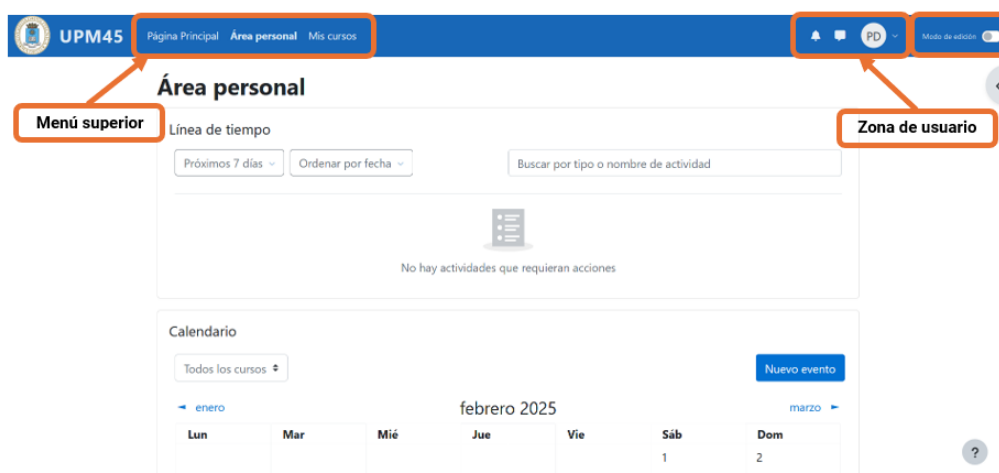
UPM45 Página Principal Área personal Mis cursos

PD

Modo de edición

Menú superior

Zona de usuario

Área personal

Línea de tiempo

Próximos 7 días

Ordenar por fecha

Buscar por tipo o nombre de actividad

No hay actividades que requieran acciones

Calendario

Todos los cursos

Nuevo evento

◄ enero

febrero 2025

marzo ►

| Lun | Mar | Mié | Jue | Vie | Sáb | Dom |
|---|---|---|---|---|---|---|
| | | | | | 1 | 2 |

?